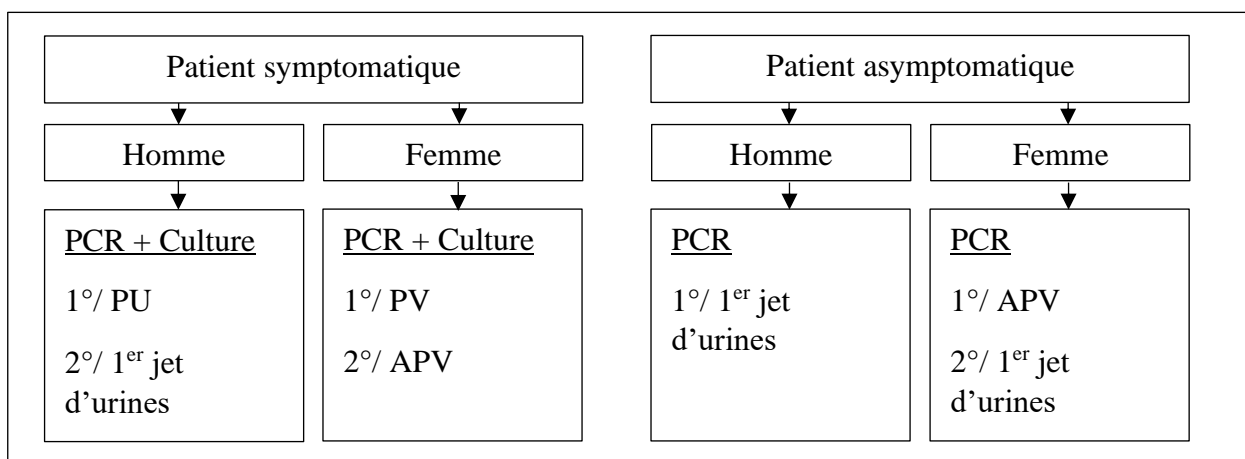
Patient symptomatique

Homme

PCR + Culture

1°/ PU

2°/ 1$^{er}$ jet d'urines

Femme

PCR + Culture

1°/ PV

2°/ APV

Patient asymptomatique

Homme

PCR

1°/ 1$^{er}$ jet d'urines

Femme

PCR

1°/ APV

2°/ 1$^{er}$ jet d'urines